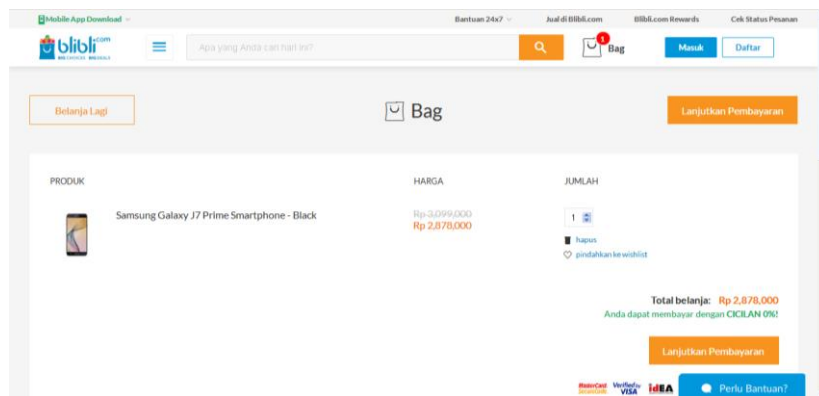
Mobile App Download
Bantuan 24x7
Jual di Blibli.com
Blibli.com Rewards
Cek Status Pesanan

blibli.com
BIG CHOICES BIG DEALS

Apa yang Anda cari hari ini?

1 Bag

Masuk
Daftar

Belanja Lagi

Bag

Lanjutkan Pembayaran

| PRODUK | HARGA | JUMLAH |
|---|---|---|
| Samsung Galaxy J7 Prime Smartphone - Black | Rp 3,099,000 Rp 2,878,000 | 1 hapus pindahkan ke wishlist |

Total belanja: Rp 2,878,000
Anda dapat membayar dengan CICILAN 0%!

Lanjutkan Pembayaran

MasterCard SecureCode
Verified by VISA
IDEA

Perlu Bantuan?